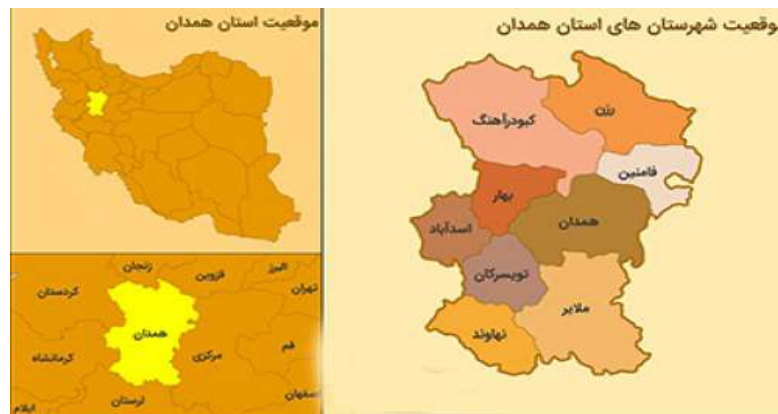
موقعیت شهرستان های استان همدان

رزن

کبودراهنگ

فامنین

بهار

همدان

اسدآباد

تویسرکان

ملایر

نهاوند

موقعیت استان همدان

زنجان

قزوین

البرز

کردستان

تهران

همدان

مرکزی

قم

کرمانشاه

لرستان

اصفهان

ایلام